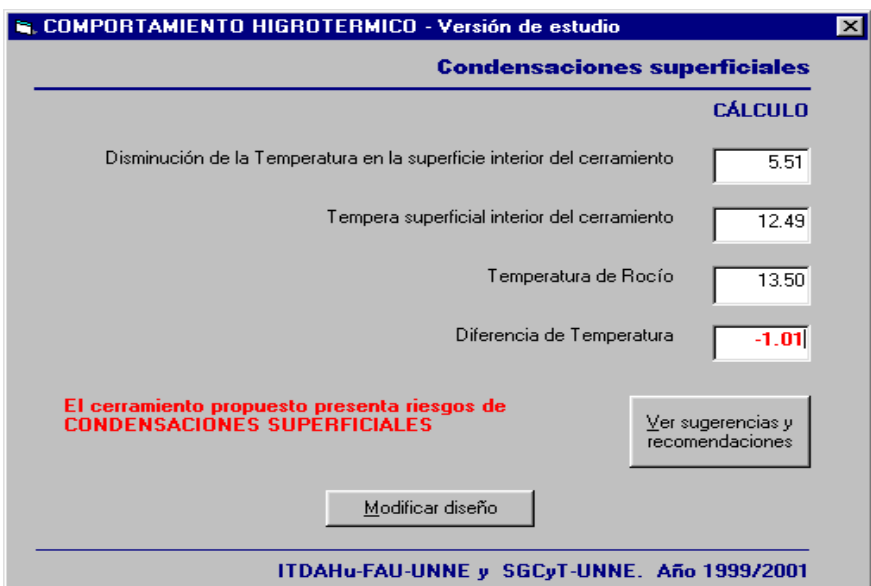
COMPORTAMIENTO HIGROTERMICO - Versión de estudio

Condensaciones superficiales

CÁLCULO

Disminución de la Temperatura en la superficie interior del cerramiento 5.51

Tempera superficial interior del cerramiento 12.49

Temperatura de Rocío 13.50

Diferencia de Temperatura -1.01

El cerramiento propuesto presenta riesgos de CONDENSACIONES SUPERFICIALES

Ver sugerencias y recomendaciones

Modificar diseño

ITDAHu-FAU-UNNE y SGCyT-UNNE. Año 1999/2001